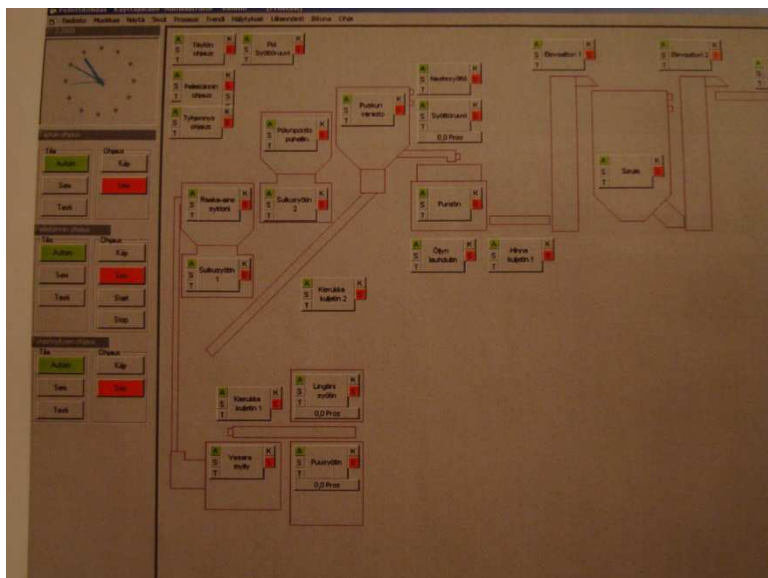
Tiedosto Muokkaa Näytä Sivut Prosessi Trendi Hälytykset Lähiverkko Ikkuna Ohje

Tila
Auto
Seis
Testi
Ohjaus
Käy
Seis

Tila
Auto
Seis
Testi
Ohjaus
Käy
Seis
Start
Stop

Tila
Auto
Seis
Testi
Ohjaus
Käy
Seis

A S T
Täytön ohjaus
K

A S T
Pid Syöttöruuvi
K

A S T
Hellesäänön ohjaus
K

A S T
Tyhjennys ohjaus
K

A S T
Polynpoisto puhallin
K

A S T
Puskuri varasto
K

A S T
Neulasyöttö
K

A S T
Syöttöruuvi
K
0,0 Pros

A S T
Elevaattori 1
K

A S T
Elevaattori 2
K

A S T
Seula
K

A S T
Raaka-aine syöttö
K

A S T
Sulkusyötin 2
K

A S T
Puristin
K

A S T
Sulkusyötin 1
K

A S T
Öljyn lauhdutin
K

A S T
Hihna kuljetin 1
K

A S T
Kierukka kuljetin 2
K

A S T
Kierukka kuljetin 1
K

A S T
Lingiini syötin
K
0,0 Pros

A S T
Vasara mylly
K

A S T
Puusyötin
K
0,0 Pros